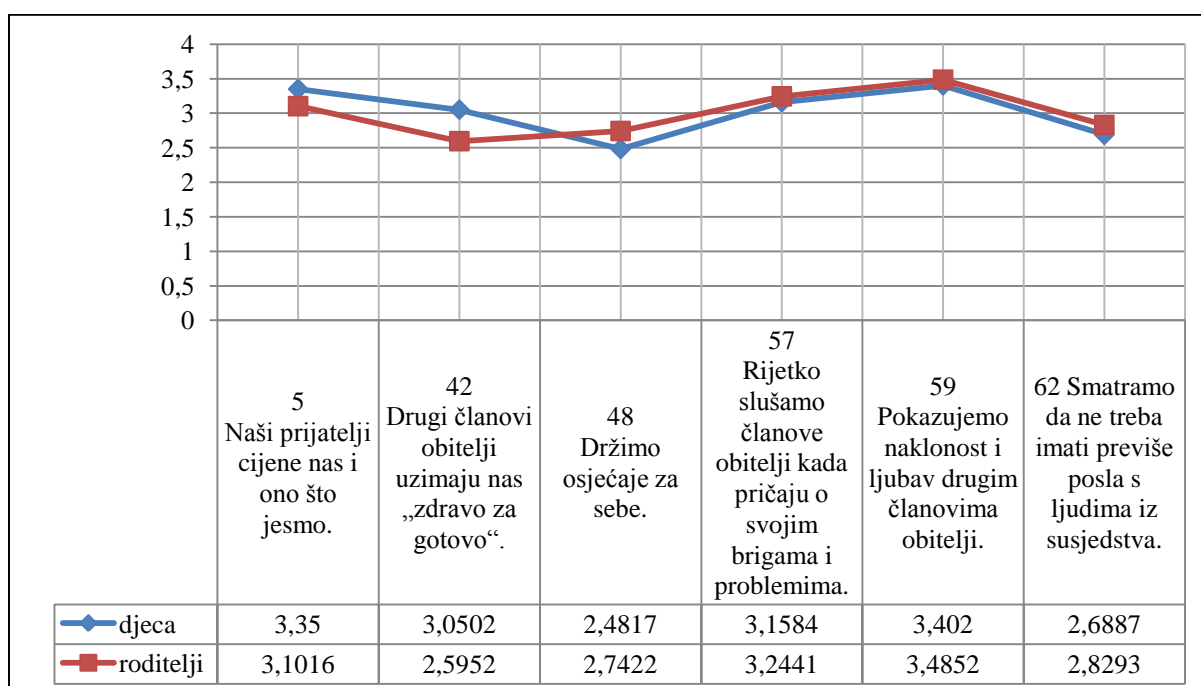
4
3,5
3
2,5
2
1,5
1
0,5
0

| | 5 Naši prijatelji cijene nas i ono što jesmo. | 42 Drugi članovi obitelji uzimaju nas „zdravo za gotovo“. | 48 Držimo osjećaje za sebe. | 57 Rijetko slušamo članove obitelji kada pričaju o svojim brigama i problemima. | 59 Pokazujemo naklonost i ljubav drugim članovima obitelji. | 62 Smatramo da ne treba imati previše posla s ljudima iz susjedstva. |
|---|---|---|---|---|---|---|
| djeca | 3,35 | 3,0502 | 2,4817 | 3,1584 | 3,402 | 2,6887 |
| roditelji | 3,1016 | 2,5952 | 2,7422 | 3,2441 | 3,4852 | 2,8293 |